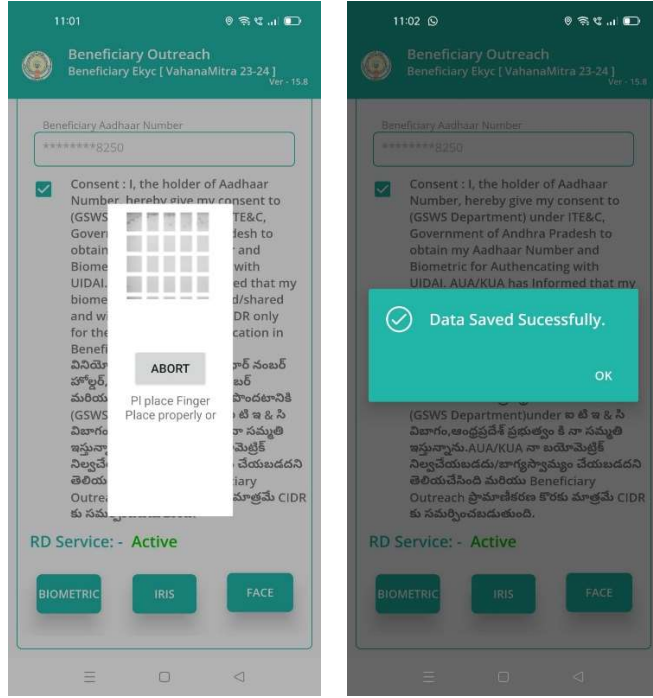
11:01

Beneficiary Outreach
Beneficiary Ekyc [ VahanaMitra 23-24 ]
Ver - 15.8

Beneficiary Aadhaar Number
********8250

Consent : I, the holder of Aadhaar Number, hereby give my consent to (GSWS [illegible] TE&C, Gover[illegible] desh to obtain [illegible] and Biome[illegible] with UIDAI. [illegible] ed that my biome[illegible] d/shared and w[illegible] DR only for the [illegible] cation in Benefi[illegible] వినియో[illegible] ార్ నంబర్ హోల్డర్, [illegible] బర్ మరియు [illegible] పొందటానికి (GSWS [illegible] టి ఇ & సి విభాగం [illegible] నా సమ్మతి ఇస్తున్నా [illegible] మెట్రిక్ నిల్వచే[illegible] చేయబడదని తెలియ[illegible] iary Outrea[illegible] మాత్రమే CIDR కు సమ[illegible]

ABORT

Pl place Finger
Place properly or

RD Service: - Active

BIOMETRIC
IRIS
FACE

11:02

Beneficiary Outreach
Beneficiary Ekyc [ VahanaMitra 23-24 ]
Ver - 15.8

Beneficiary Aadhaar Number
********8250

Consent : I, the holder of Aadhaar Number, hereby give my consent to (GSWS Department) under ITE&C, Government of Andhra Pradesh to obtain my Aadhaar Number and Biometric for Authencating with UIDAI. AUA/KUA has Informed that my

Data Saved Sucessfully.

OK

(GSWS Department)under ఐ టి ఇ & సి విభాగం,ఆంధ్రప్రదేశ్ ప్రభుత్వం కి నా సమ్మతి ఇస్తున్నాను.AUA/KUA నా బయోమెట్రిక్ నిల్వచేయబడదు/బాగ్యస్వామ్యం చేయబడదని తెలియచేసింది మరియు Beneficiary Outreach ప్రామాణీకరణ కొరకు మాత్రమే CIDR కు సమర్పించబడుతుంది.

RD Service: - Active

BIOMETRIC
IRIS
FACE